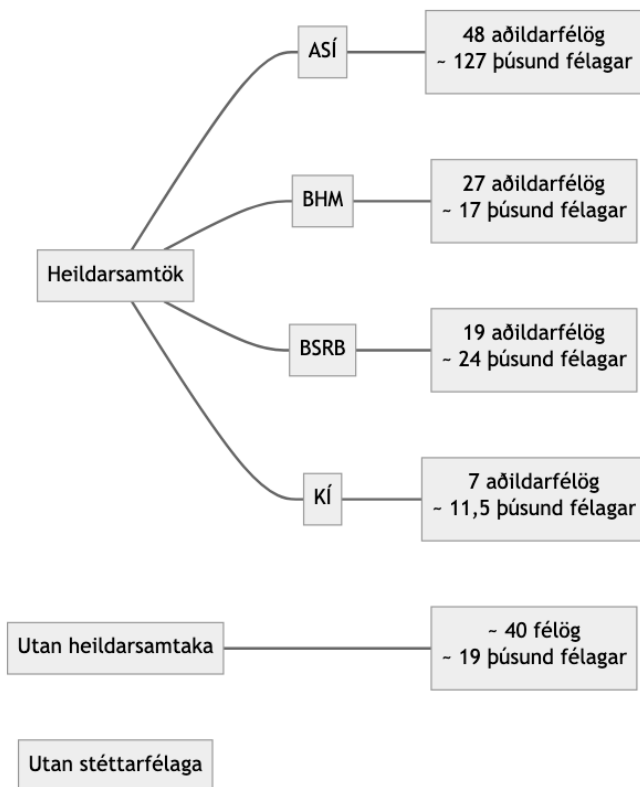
Heildarsamtök

ASÍ

48 aðildarfélög
~ 127 þúsund félagar

BHM

27 aðildarfélög
~ 17 þúsund félagar

BSRB

19 aðildarfélög
~ 24 þúsund félagar

KÍ

7 aðildarfélög
~ 11,5 þúsund félagar

Utan heildarsamtaka

~ 40 félög
~ 19 þúsund félagar

Utan stéttarfélaga